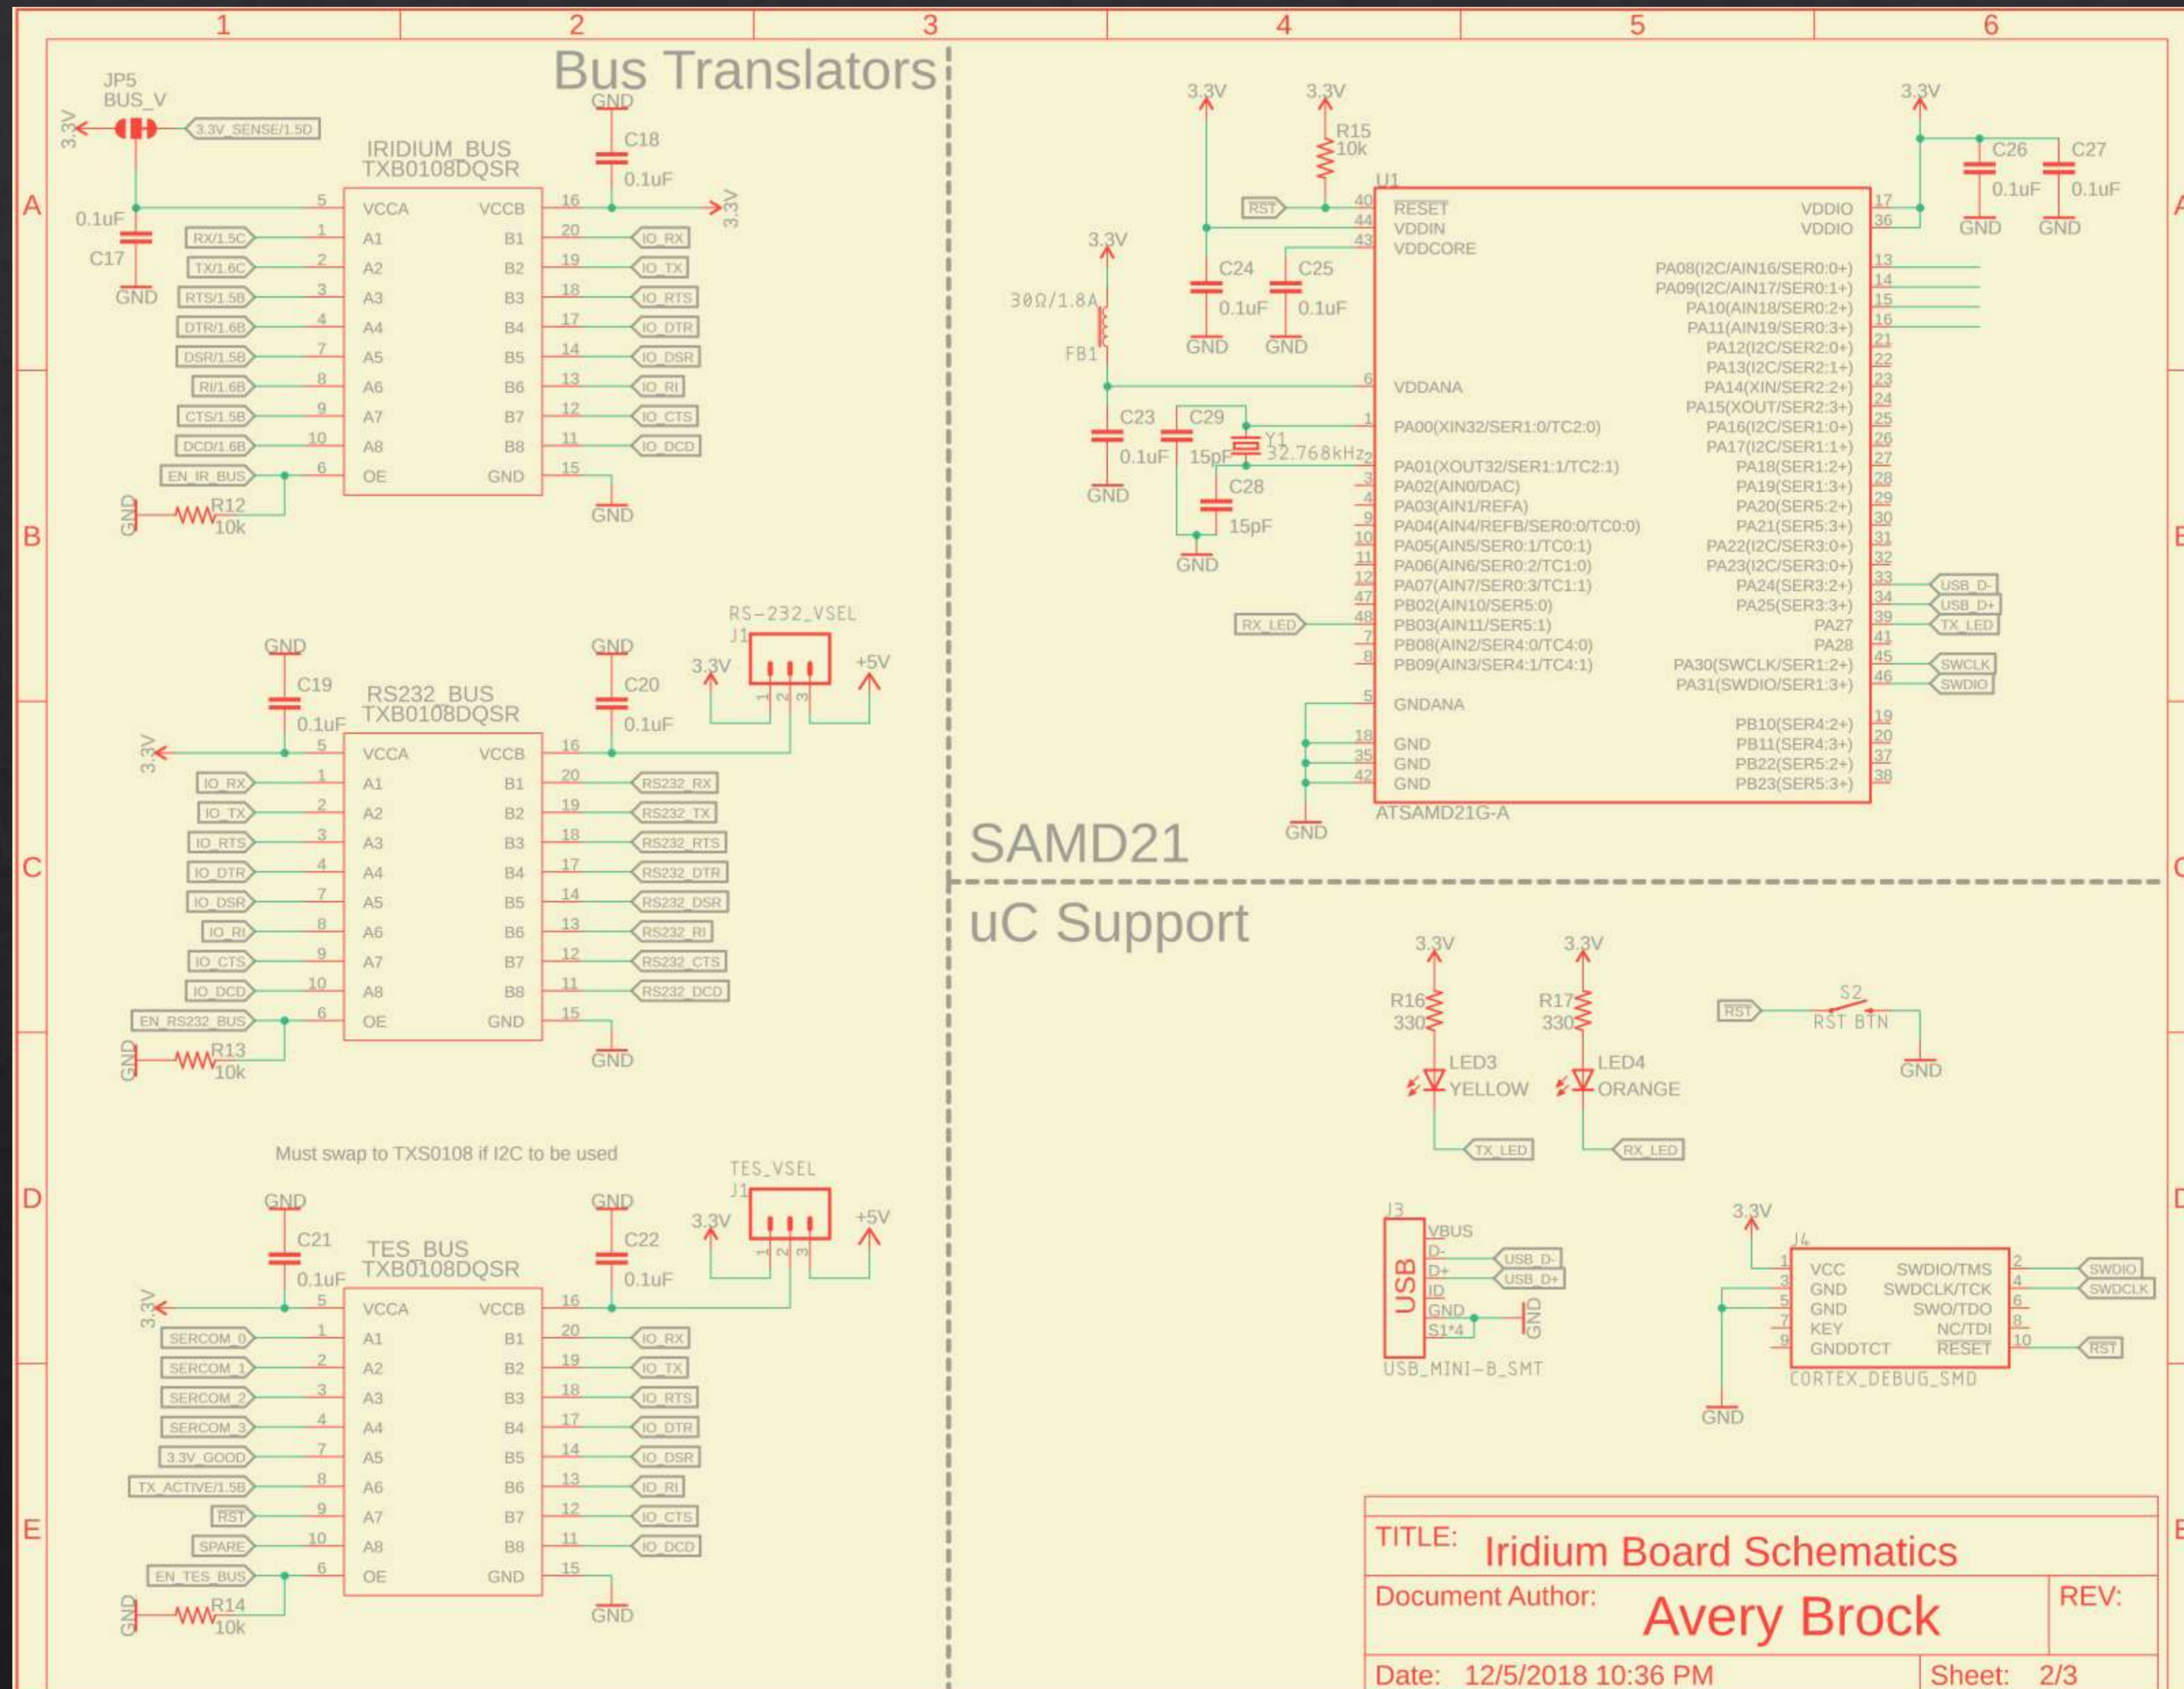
1 2 3 4 5 6

A B C D E

Bus Translators

JP5
BUS_V
3.3V
3.3V_SENSE/1.5D

IRIDIUM_BUS
TXB0108DQSR

GND
C18
0.1uF
3.3V

0.1uF
C17
GND

5 VCCA VCCB 16
RX/1.5C 1 A1 B1 20 IO_RX
TX/1.6C 2 A2 B2 19 IO_TX
RTS/1.5B 3 A3 B3 18 IO_RTS
DTR/1.6B 4 A4 B4 17 IO_DTR
DSR/1.5B 7 A5 B5 14 IO_DSR
RI/1.6B 8 A6 B6 13 IO_RI
CTS/1.5B 9 A7 B7 12 IO_CTS
DCD/1.6B 10 A8 B8 11 IO_DCD
EN_IR_BUS 6 OE GND 15
GND R12 10k
GND

RS-232_VSEL
J1
3.3V +5V
1 2 3

GND
C19
0.1uF
RS232_BUS
TXB0108DQSR
GND
C20
0.1uF
3.3V

5 VCCA VCCB 16
IO_RX 1 A1 B1 20 RS232_RX
IO_TX 2 A2 B2 19 RS232_TX
IO_RTS 3 A3 B3 18 RS232_RTS
IO_DTR 4 A4 B4 17 RS232_DTR
IO_DSR 7 A5 B5 14 RS232_DSR
IO_RI 8 A6 B6 13 RS232_RI
IO_CTS 9 A7 B7 12 RS232_CTS
IO_DCD 10 A8 B8 11 RS232_DCD
EN_RS232_BUS 6 OE GND 15
GND R13 10k
GND

Must swap to TXS0108 if I2C to be used

TES_VSEL
J1
3.3V +5V
1 2 3

GND
C21
0.1uF
TES_BUS
TXB0108DQSR
GND
C22
0.1uF
3.3V

5 VCCA VCCB 16
SERCOM_0 1 A1 B1 20 IO_RX
SERCOM_1 2 A2 B2 19 IO_TX
SERCOM_2 3 A3 B3 18 IO_RTS
SERCOM_3 4 A4 B4 17 IO_DTR
3.3V_GOOD 7 A5 B5 14 IO_DSR
TX_ACTIVE/1.5B 8 A6 B6 13 IO_RI
RST 9 A7 B7 12 IO_CTS
SPARE 10 A8 B8 11 IO_DCD
EN_TES_BUS 6 OE GND 15
GND R14 10k
GND

3.3V 3.3V
R15
10k
U1
RST
3.3V
C26 C27
0.1uF 0.1uF
GND GND

40 RESET
44 VDDIN
43 VDDCORE
VDDIO 17
VDDIO 36

3.3V
30Ω/1.8A
FB1
C24 C25
0.1uF 0.1uF
GND GND

PA08(I2C/AIN16/SER0:0+) 13
PA09(I2C/AIN17/SER0:1+) 14
PA10(AIN18/SER0:2+) 15
PA11(AIN19/SER0:3+) 16
PA12(I2C/SER2:0+) 21
PA13(I2C/SER2:1+) 22
PA14(XIN/SER2:2+) 23
PA15(XOUT/SER2:3+) 24
PA16(I2C/SER1:0+) 25
PA17(I2C/SER1:1+) 26
PA18(SER1:2+) 27
PA19(SER1:3+) 28
PA20(SER5:2+) 29
PA21(SER5:3+) 30
PA22(I2C/SER3:0+) 31
PA23(I2C/SER3:0+) 32
PA24(SER3:2+) 33 USB_D-
PA25(SER3:3+) 34 USB_D+
PA27 39 TX_LED
PA28 41
PA30(SWCLK/SER1:2+) 45 SWCLK
PA31(SWDIO/SER1:3+) 46 SWDIO

6 VDDANA
C23 C29
Y1
32.768kHz
1 PA00(XIN32/SER1:0/TC2:0)
2 PA01(XOUT32/SER1:1/TC2:1)
0.1uF 15pF
C28
15pF
GND
GND
3 PA02(AIN0/DAC)
4 PA03(AIN1/REFA)
9 PA04(AIN4/REFB/SER0:0/TC0:0)
10 PA05(AIN5/SER0:1/TC0:1)
11 PA06(AIN6/SER0:2/TC1:0)
12 PA07(AIN7/SER0:3/TC1:1)
47 PB02(AIN10/SER5:0)
RX_LED 48 PB03(AIN11/SER5:1)
7 PB08(AIN2/SER4:0/TC4:0)
8 PB09(AIN3/SER4:1/TC4:1)
5 GNDANA
PB10(SER4:2+) 19
PB11(SER4:3+) 20
18 GND
35 GND
42 GND
PB22(SER5:2+) 37
PB23(SER5:3+) 38
GND
ATSAMD21G-A

SAMD21

uC Support

3.3V 3.3V
R16 330
R17 330
LED3 YELLOW
LED4 ORANGE
TX_LED RX_LED

RST
S2
RST BTN
GND

J3
USB
VBUS
D- USB_D-
D+ USB_D+
ID
GND
S1*4
GND
USB_MINI-B_SMT

3.3V
J4
1 VCC SWDIO/TMS 2 SWDIO
3 GND SWDCLK/TCK 4 SWDCLK
5 GND SWO/TDO 6
7 KEY NC/TDI 8
9 GNDDTCT RESET 10 RST
CORTEX_DEBUG_SMD
GND

TITLE: Iridium Board Schematics
Document Author: Avery Brock
REV:
Date: 12/5/2018 10:36 PM
Sheet: 2/3